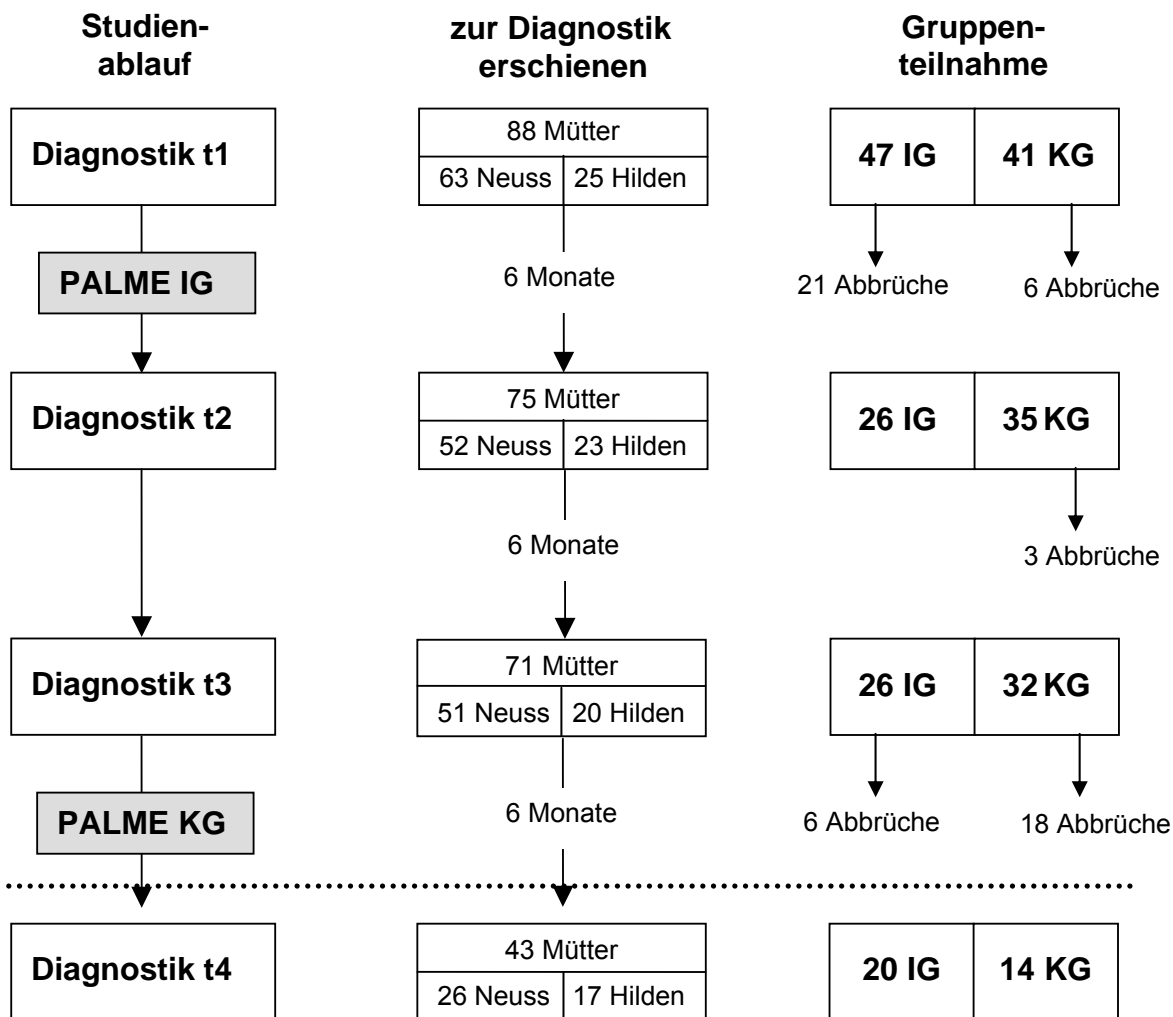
Studienablauf

zur Diagnostik erschienen

Gruppenteilnahme

Diagnostik t1

| 88 Mütter | |
|---|---|
| 63 Neuss | 25 Hilden |

| 47 IG | 41 KG |
|---|---|

PALME IG

6 Monate

21 Abbrüche

6 Abbrüche

Diagnostik t2

| 75 Mütter | |
|---|---|
| 52 Neuss | 23 Hilden |

| 26 IG | 35 KG |
|---|---|

6 Monate

3 Abbrüche

Diagnostik t3

| 71 Mütter | |
|---|---|
| 51 Neuss | 20 Hilden |

| 26 IG | 32 KG |
|---|---|

PALME KG

6 Monate

6 Abbrüche

18 Abbrüche

Diagnostik t4

| 43 Mütter | |
|---|---|
| 26 Neuss | 17 Hilden |

| 20 IG | 14 KG |
|---|---|